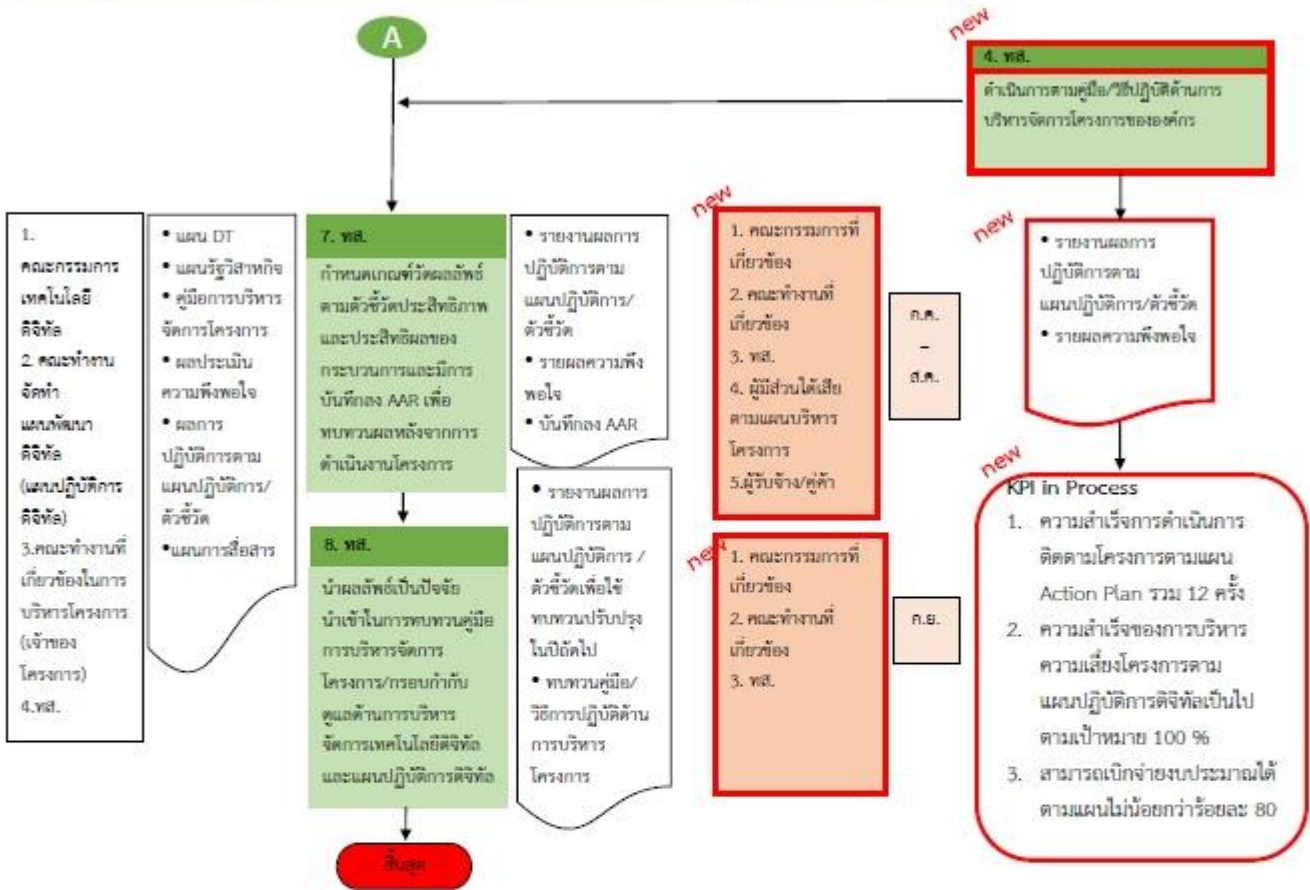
A

new

4. ทส.

ดำเนินการตามคู่มือ/วิธีปฏิบัติด้านการบริหารจัดการโครงการขององค์กร

new

new

1. คณะกรรมการเทคโนโลยีดิจิทัล
2. คณะทำงานจัดทำแผนพัฒนาดิจิทัล (แผนปฏิบัติการดิจิทัล)
3.คณะทำงานที่เกี่ยวข้องในการบริหารโครงการ (เจ้าของโครงการ)
4.ทส.

• แผน DT
• แผนรัฐวิสาหกิจ
• คู่มือการบริหารจัดการโครงการ
• ผลประเมินความพึงพอใจ
• ผลการปฏิบัติการตามแผนปฏิบัติการ/ตัวชี้วัด
•แผนการสื่อสาร

7. ทส.

กำหนดเกณฑ์วัดผลลัพธ์ตามตัวชี้วัดประสิทธิภาพและประสิทธิผลของกระบวนการและมีการบันทึกลง AAR เพื่อทบทวนผลหลังจากการดำเนินงานโครงการ

• รายงานผลการปฏิบัติการตามแผนปฏิบัติการ/ตัวชี้วัด
• รายผลความพึงพอใจ
• บันทึกลง AAR

1. คณะกรรมการที่เกี่ยวข้อง
2. คณะทำงานที่เกี่ยวข้อง
3. ทส.
4. ผู้มีส่วนได้เสียตามแผนบริหารโครงการ
5.ผู้รับจ้าง/คู่ค้า

ก.ค.
–
ส.ค.

• รายงานผลการปฏิบัติการตามแผนปฏิบัติการ/ตัวชี้วัด
• รายผลความพึงพอใจ

new

KPI in Process
1. ความสำเร็จการดำเนินการติดตามโครงการตามแผน Action Plan รวม 12 ครั้ง
2. ความสำเร็จของการบริหารความเสี่ยงโครงการตามแผนปฏิบัติการดิจิทัลเป็นไปตามเป้าหมาย 100 %
3. สามารถเบิกจ่ายงบประมาณได้ตามแผนไม่น้อยกว่าร้อยละ 80

8. ทส.

นำผลลัพธ์เป็นปัจจัยนำเข้าในการทบทวนคู่มือการบริหารจัดการโครงการ/กรอบกำกับดูแลด้านการบริหารจัดการเทคโนโลยีดิจิทัลและแผนปฏิบัติการดิจิทัล

• รายงานผลการปฏิบัติการตามแผนปฏิบัติการ / ตัวชี้วัดเพื่อใช้ทบทวนปรับปรุงในปีถัดไป
• ทบทวนคู่มือ/วิธีการปฏิบัติด้านการบริหารโครงการ

new

1. คณะกรรมการที่เกี่ยวข้อง
2. คณะทำงานที่เกี่ยวข้อง
3. ทส.

ก.ย.

สิ้นสุด